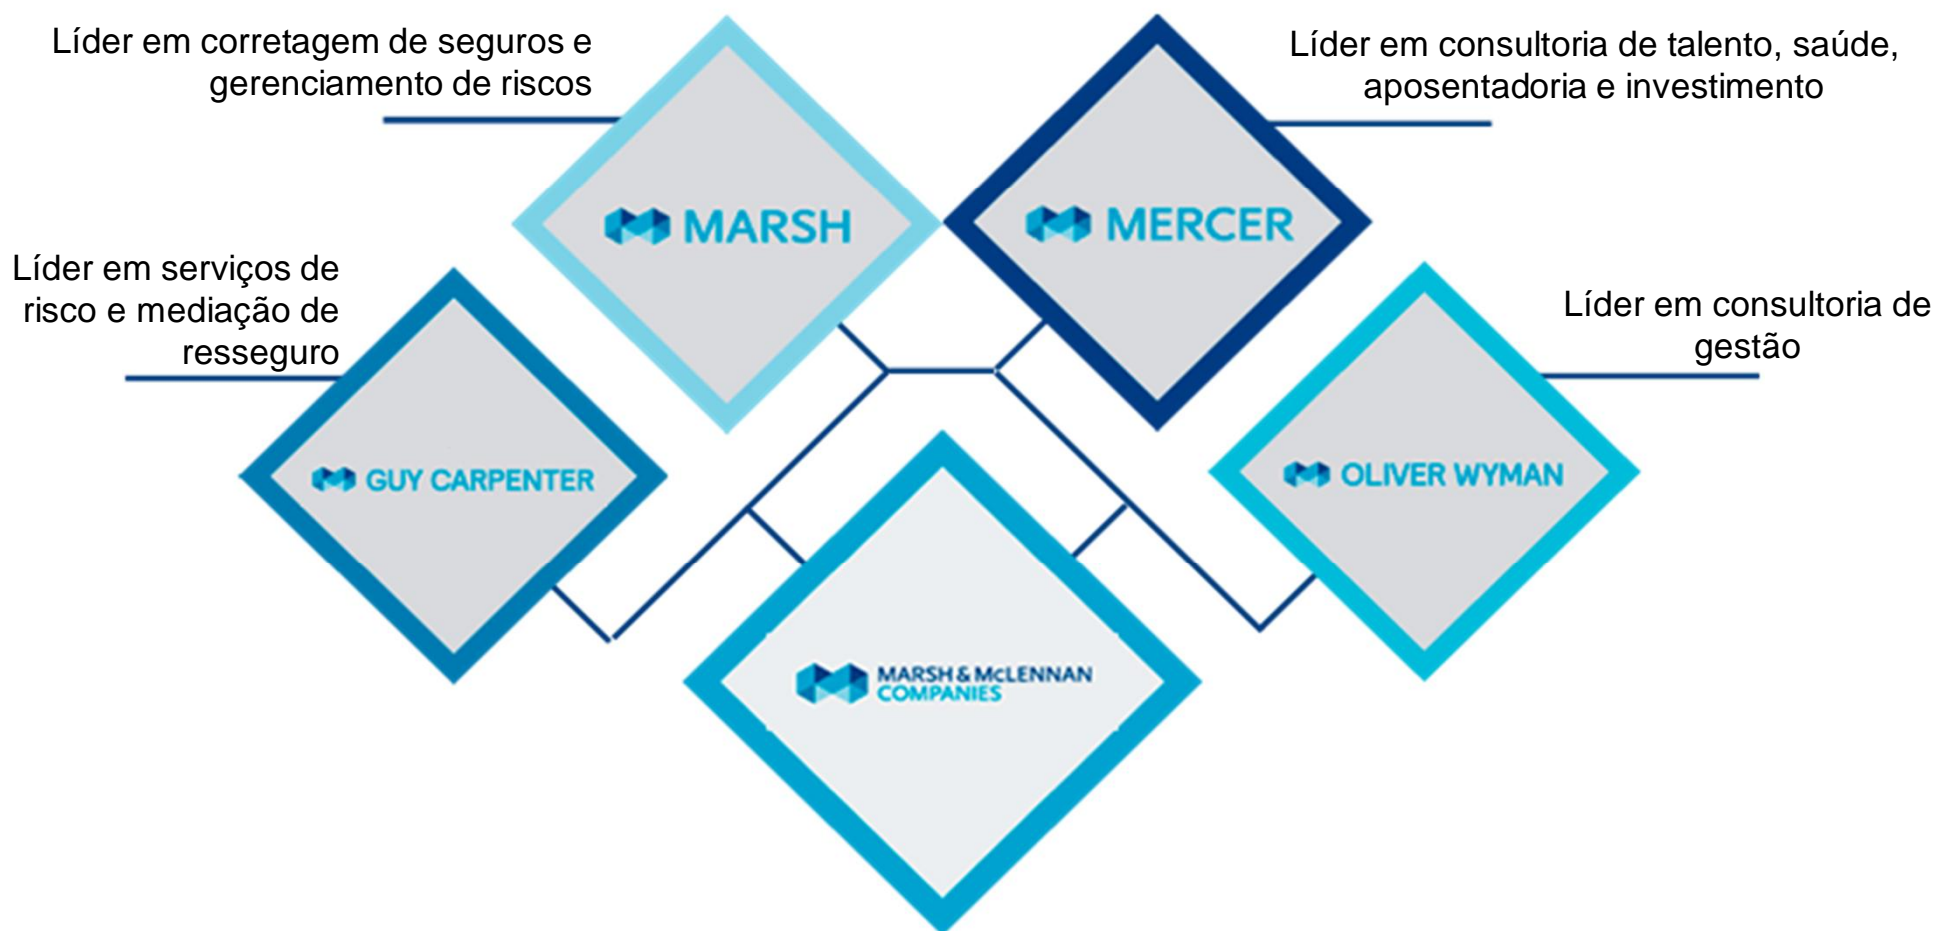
Líder em corretagem de seguros e gerenciamento de riscos

MARSH

Líder em consultoria de talento, saúde, aposentadoria e investimento

MERCER

Líder em serviços de risco e mediação de resseguro

GUY CARPENTER

Líder em consultoria de gestão

OLIVER WYMAN

MARSH & McLENNAN COMPANIES